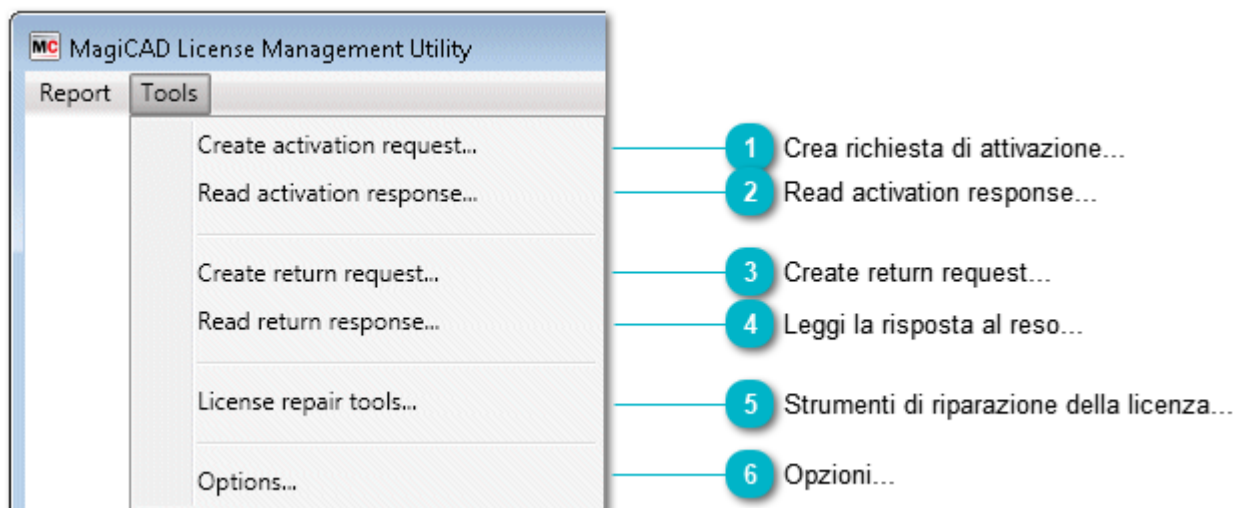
MC MagiCAD License Management Utility

Report Tools

Create activation request...
Read activation response...

Create return request...
Read return response...

License repair tools...

Options...

1 Crea richiesta di attivazione...
2 Read activation response...
3 Create return request...
4 Leggi la risposta al reso...
5 Strumenti di riparazione della licenza...
6 Opzioni...